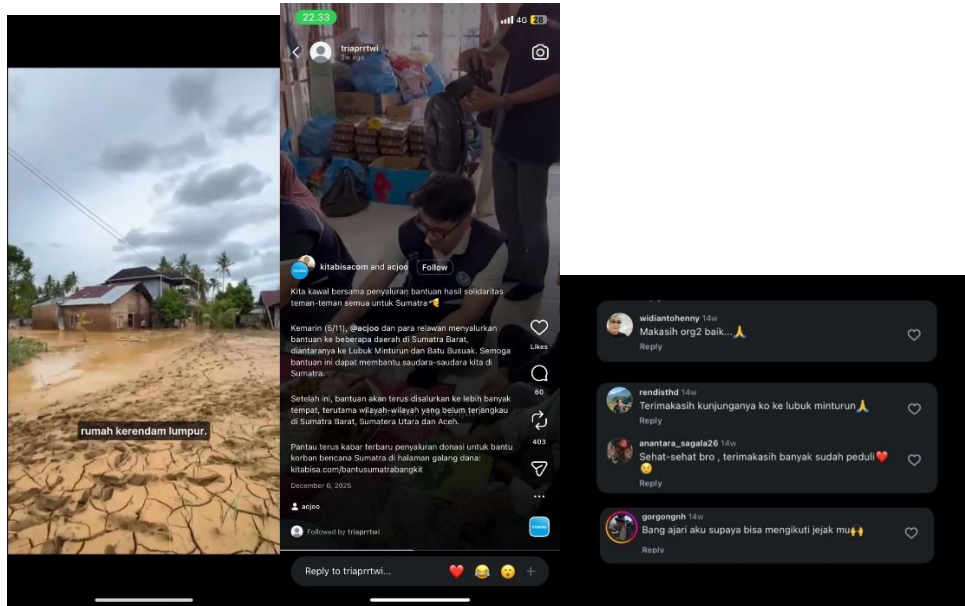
rumah kerendam lumpur.

22.33
4G 28
triaprrtwi
2w ago

kitabisacom and acjoo Follow

Kita kawal bersama penyaluran bantuan hasil solidaritas teman-teman semua untuk Sumatra🤏

Kemarin (5/11), @acjoo dan para relawan menyalurkan bantuan ke beberapa daerah di Sumatra Barat, diantaranya ke Lubuk Minturun dan Batu Busuak. Semoga bantuan ini dapat membantu saudara-saudara kita di Sumatra.

Setelah ini, bantuan akan terus disalurkan ke lebih banyak tempat, terutama wilayah-wilayah yang belum terjangkau di Sumatra Barat, Sumatera Utara dan Aceh.

Pantau terus kabar terbaru penyaluran donasi untuk bantu korban bencana Sumatra di halaman galang dana: kitabisa.com/bantusumatrabangkit

December 6, 2025

acjoo

Followed by triaprrtwi

Likes
60
403

Reply to triaprrtwi...

widiantohenny 14w
Makasih org2 baik...🙏
Reply

rendisthd 14w
Terimakasih kunjunganya ko ke lubuk minturun🙏
Reply

anantara_sagala26 14w
Sehat-sehat bro , terimakasih banyak sudah peduli❤️😔
Reply

gorgongnh 14w
Bang ajari aku supaya bisa mengikuti jejak mu🙌
Reply